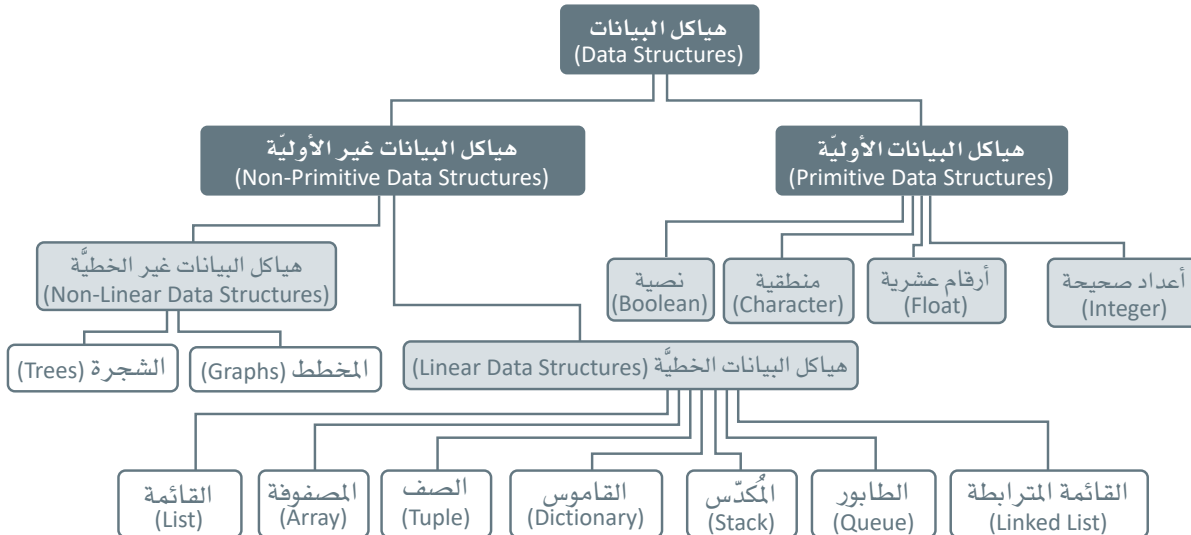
هياكل البيانات
(Data Structures)

هياكل البيانات غير الأوليّة
(Non-Primitive Data Structures)

هياكل البيانات الأوليّة
(Primitive Data Structures)

هياكل البيانات غير الخطيَّة
(Non-Linear Data Structures)

نصية
(Boolean)

منطقية
(Character)

أرقام عشرية
(Float)

أعداد صحيحة
(Integer)

الشجرة (Trees)

المخطط (Graphs)

هياكل البيانات الخطيَّة (Linear Data Structures)

القائمة
(List)

المصفوفة
(Array)

الصف
(Tuple)

القاموس
(Dictionary)

المُكدّس
(Stack)

الطابور
(Queue)

القائمة المترابطة
(Linked List)